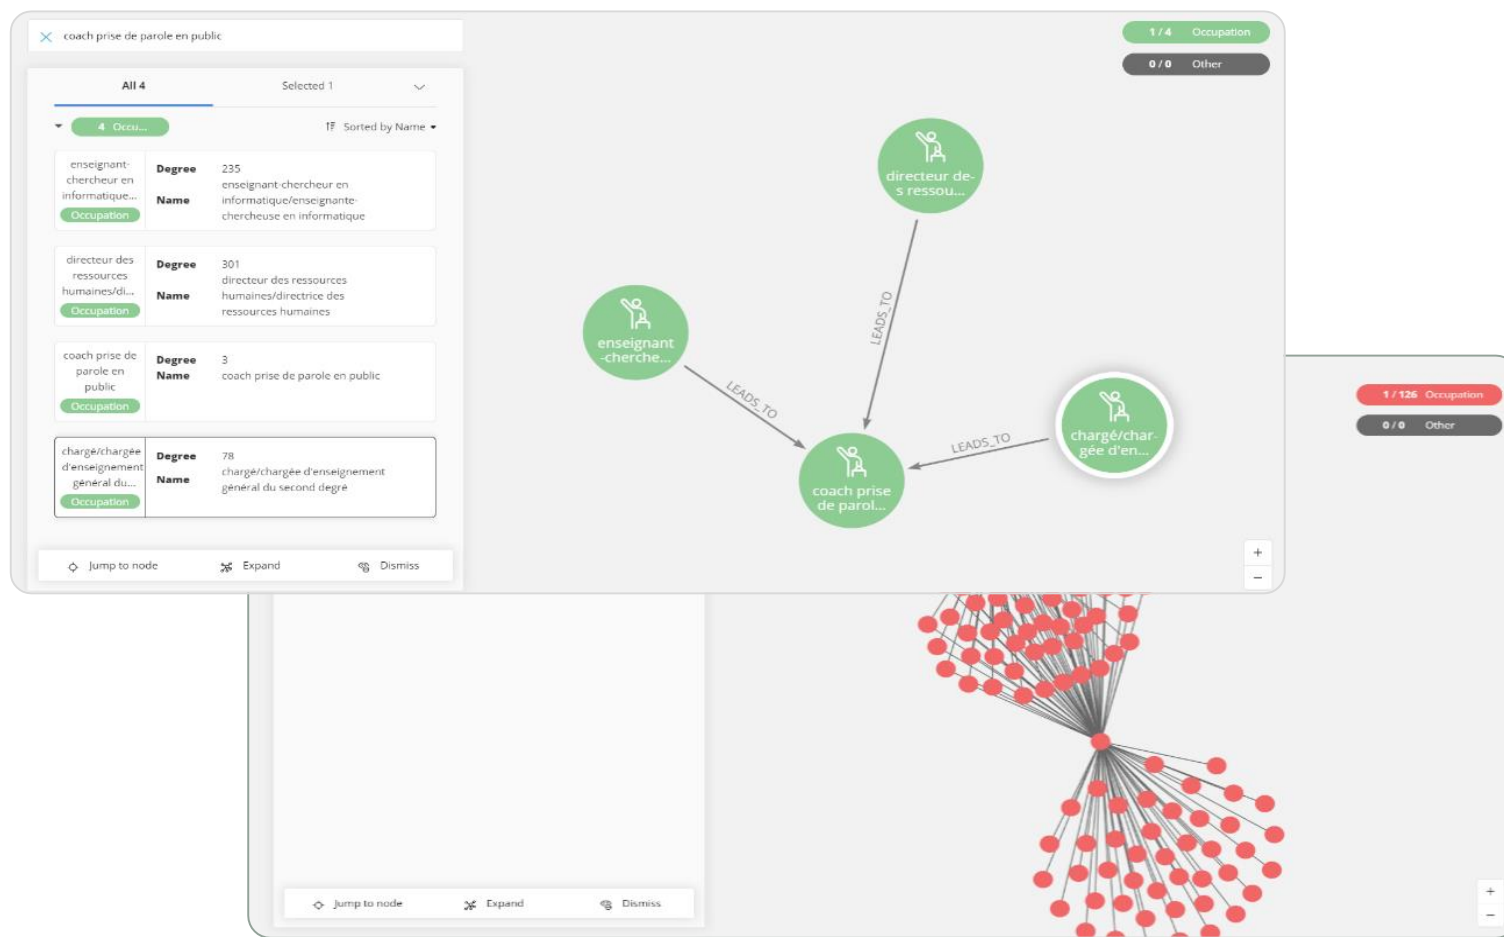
coach prise de parole en public

All 4
Selected 1

4 Occu...
Sorted by Name

enseignant-chercheur en informatique...
Occupation
Degree 235
Name enseignant-chercheur en informatique/enseignante-chercheuse en informatique

directeur des ressources humaines/di...
Occupation
Degree 301
Name directeur des ressources humaines/directrice des ressources humaines

coach prise de parole en public
Occupation
Degree 3
Name coach prise de parole en public

chargé/chargée d'enseignement général du...
Occupation
Degree 78
Name chargé/chargée d'enseignement général du second degré

Jump to node
Expand
Dismiss

1 / 4 Occupation
0 / 0 Other

directeur des ressou...
enseignant-cherche...
coach prise de parol...
chargé/chargée d'en...
LEADS_TO
LEADS_TO
LEADS_TO

+
−

1 / 126 Occupation
0 / 0 Other

Jump to node
Expand
Dismiss

+
−